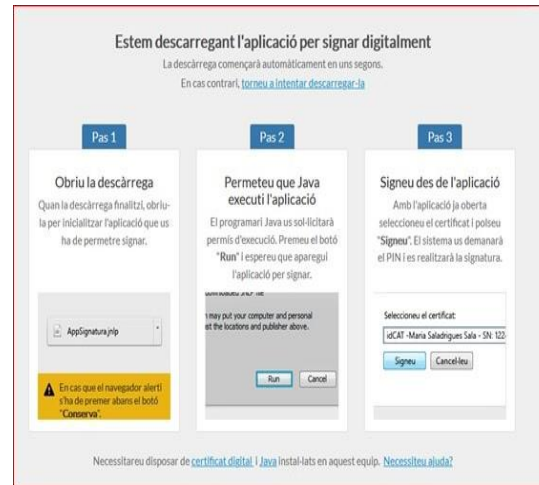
Estem descarregant l'aplicació per signar digitalment

La descàrrega començarà automàticament en uns segons.

En cas contrari, torneu a intentar descarregar-la

Pas 1

Obriu la descàrrega

Quan la descàrrega finalitzi, obriu-la per inicialitzar l'aplicació que us ha de permetre signar.

AppSignatura.jnlp

En cas que el navegador alerti s'ha de premer abans el botó "Conserva".

Pas 2

Permeteu que Java executi l'aplicació

El programari Java us sol·licitarà permís d'execució. Premeu el botó "Run" i espereu que aparegui l'aplicació per signar.

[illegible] may put your computer and personal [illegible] the locations and publisher above.

Run

Cancel

Pas 3

Signeu des de l'aplicació

Amb l'aplicació ja oberta seleccioneu el certificat i polseu "Signeu". El sistema us demanarà el PIN i es realitzarà la signatura.

Seleccioneu el certificat:

idCAT -Maria Saladrigues Sala - SN: 122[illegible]

Signeu

Cancel·leu

Necessitareu disposar de certificat digital i Java instal·lats en aquest equip. Necessiteu ajuda?